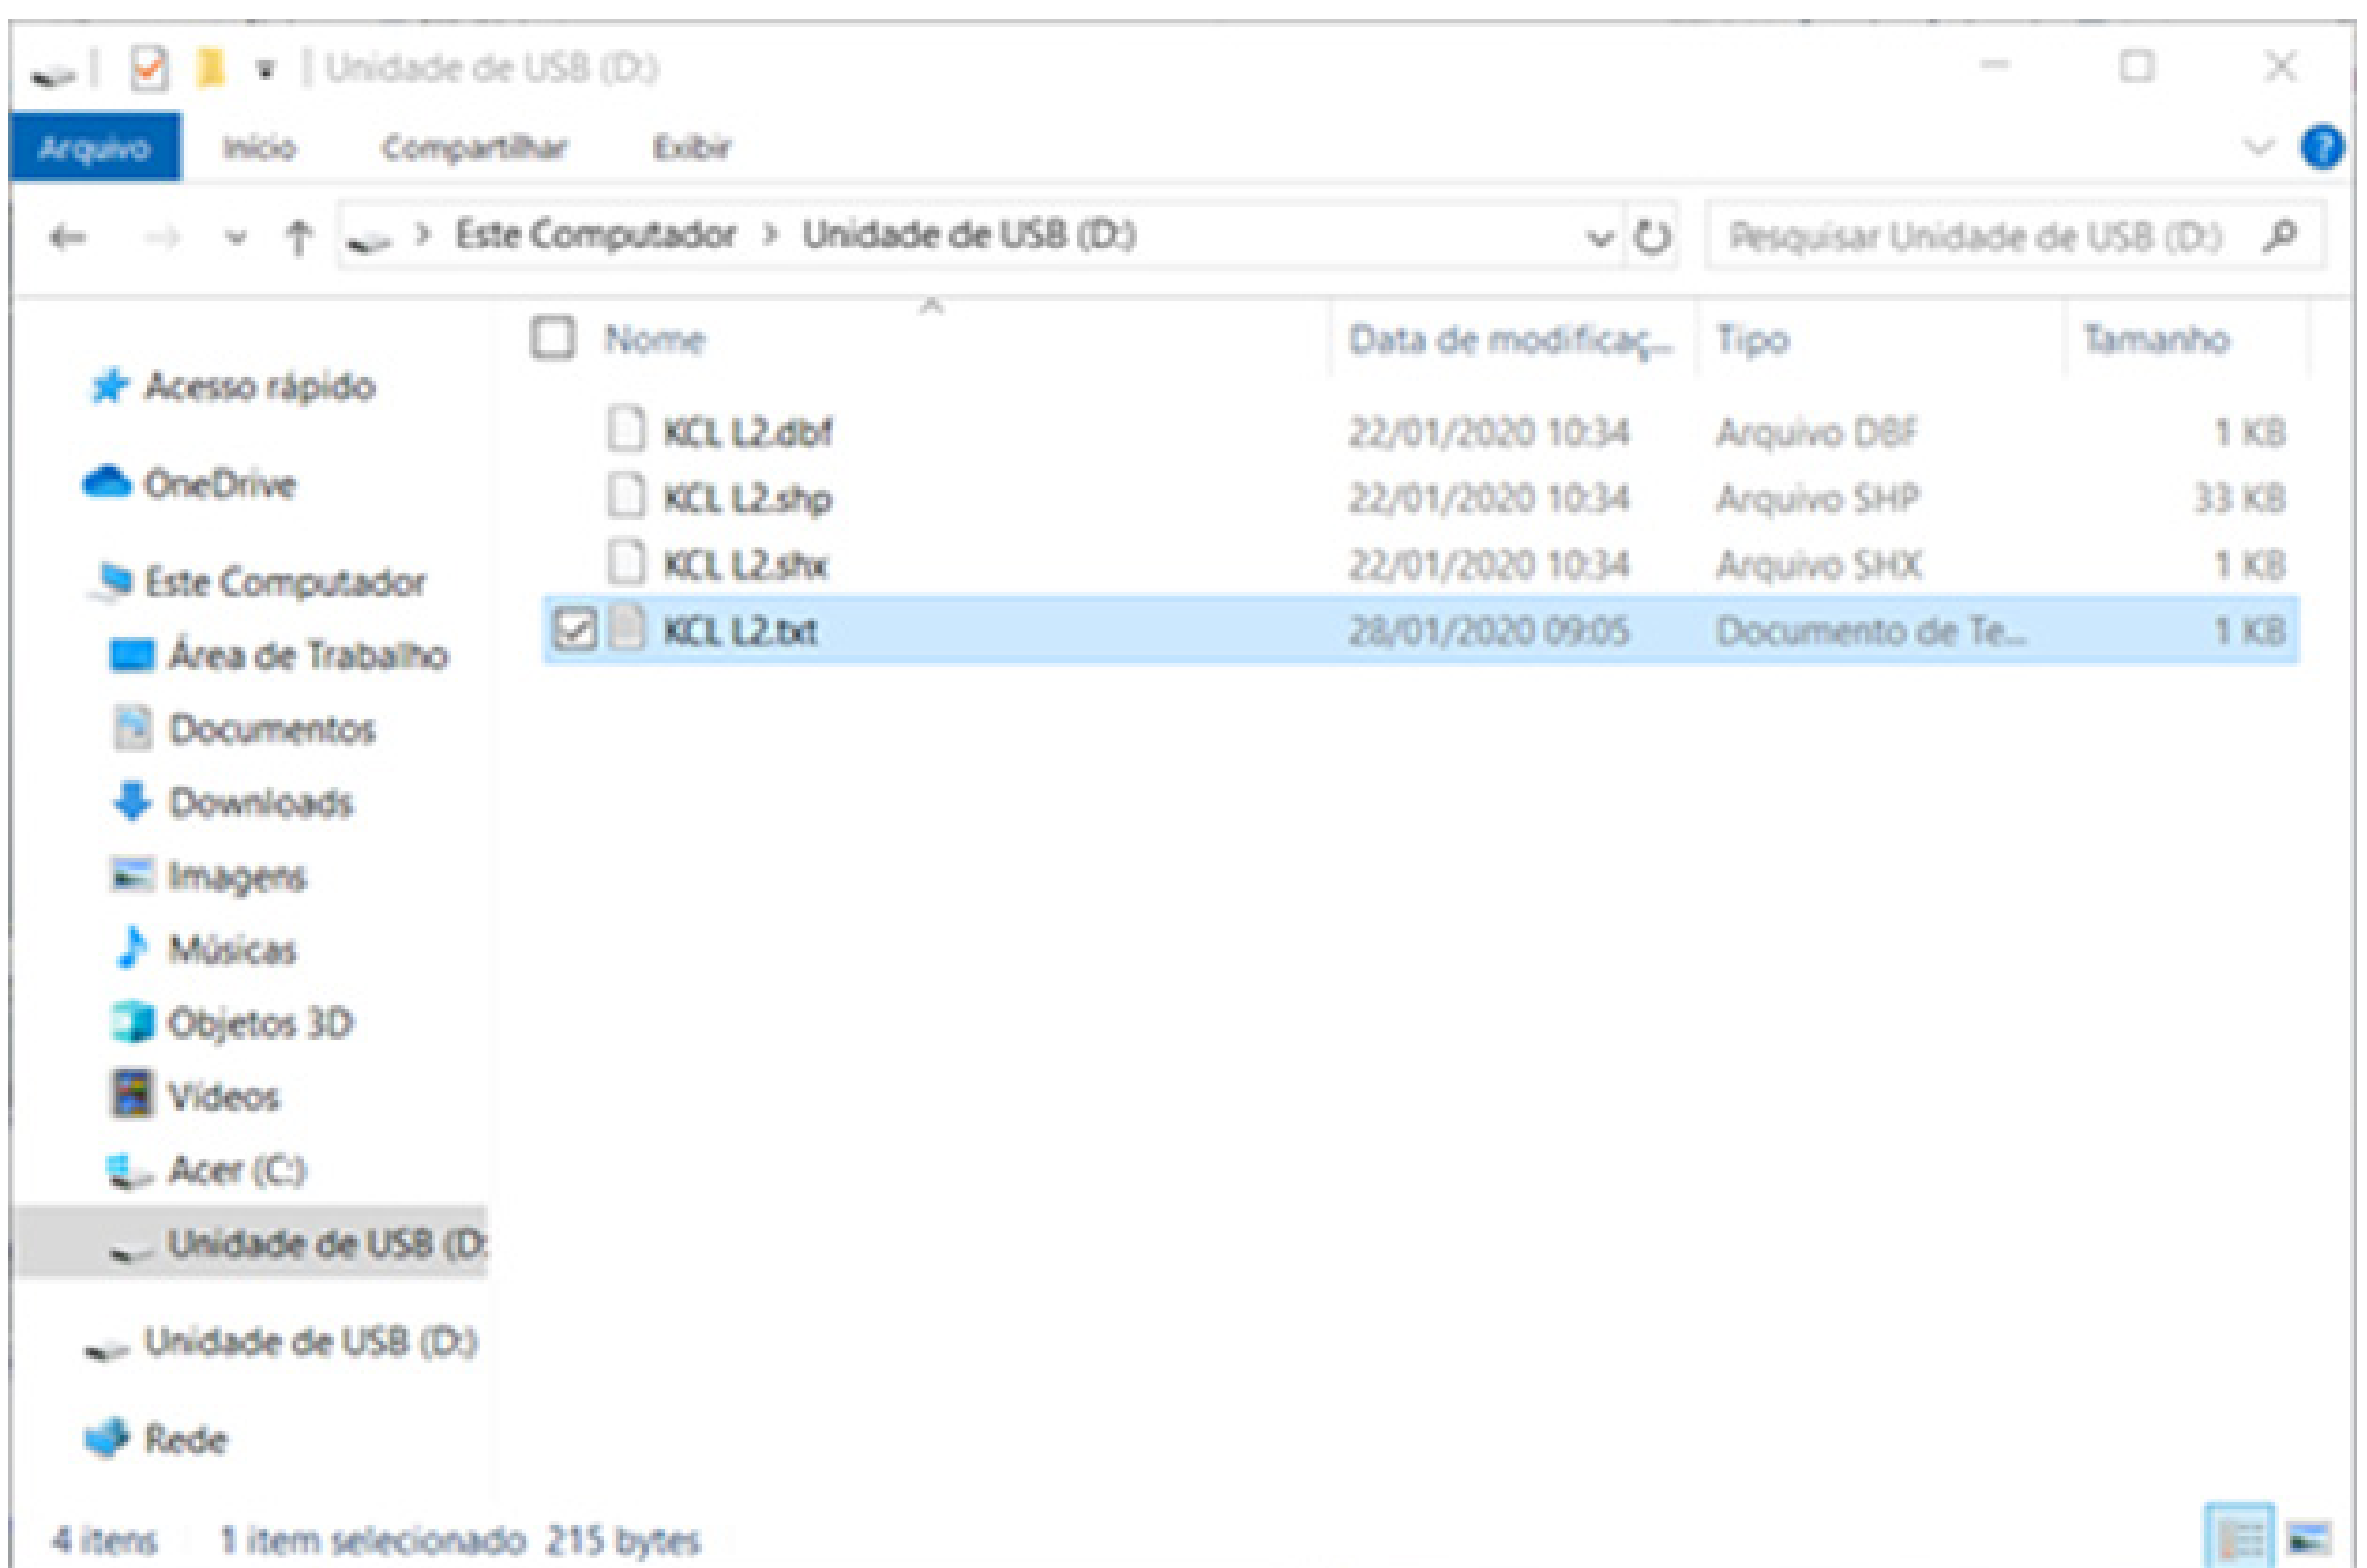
Unidade de USB (D:)

Arquivo Início Compartilhar Exibir

Este Computador > Unidade de USB (D:)

Pesquisar Unidade de USB (D:)

Acesso rápido
OneDrive
Este Computador
Área de Trabalho
Documentos
Downloads
Imagens
Músicas
Objetos 3D
Vídeos
Acer (C:)
Unidade de USB (D:
Unidade de USB (D:)
Rede

| Nome | Data de modificaç... | Tipo | Tamanho |
|---|---|---|---|
| KCL L2.dbf | 22/01/2020 10:34 | Arquivo DBF | 1 KB |
| KCL L2.shp | 22/01/2020 10:34 | Arquivo SHP | 33 KB |
| KCL L2.shx | 22/01/2020 10:34 | Arquivo SHX | 1 KB |
| KCL L2.txt | 28/01/2020 09:05 | Documento de Te... | 1 KB |

4 itens 1 item selecionado 215 bytes